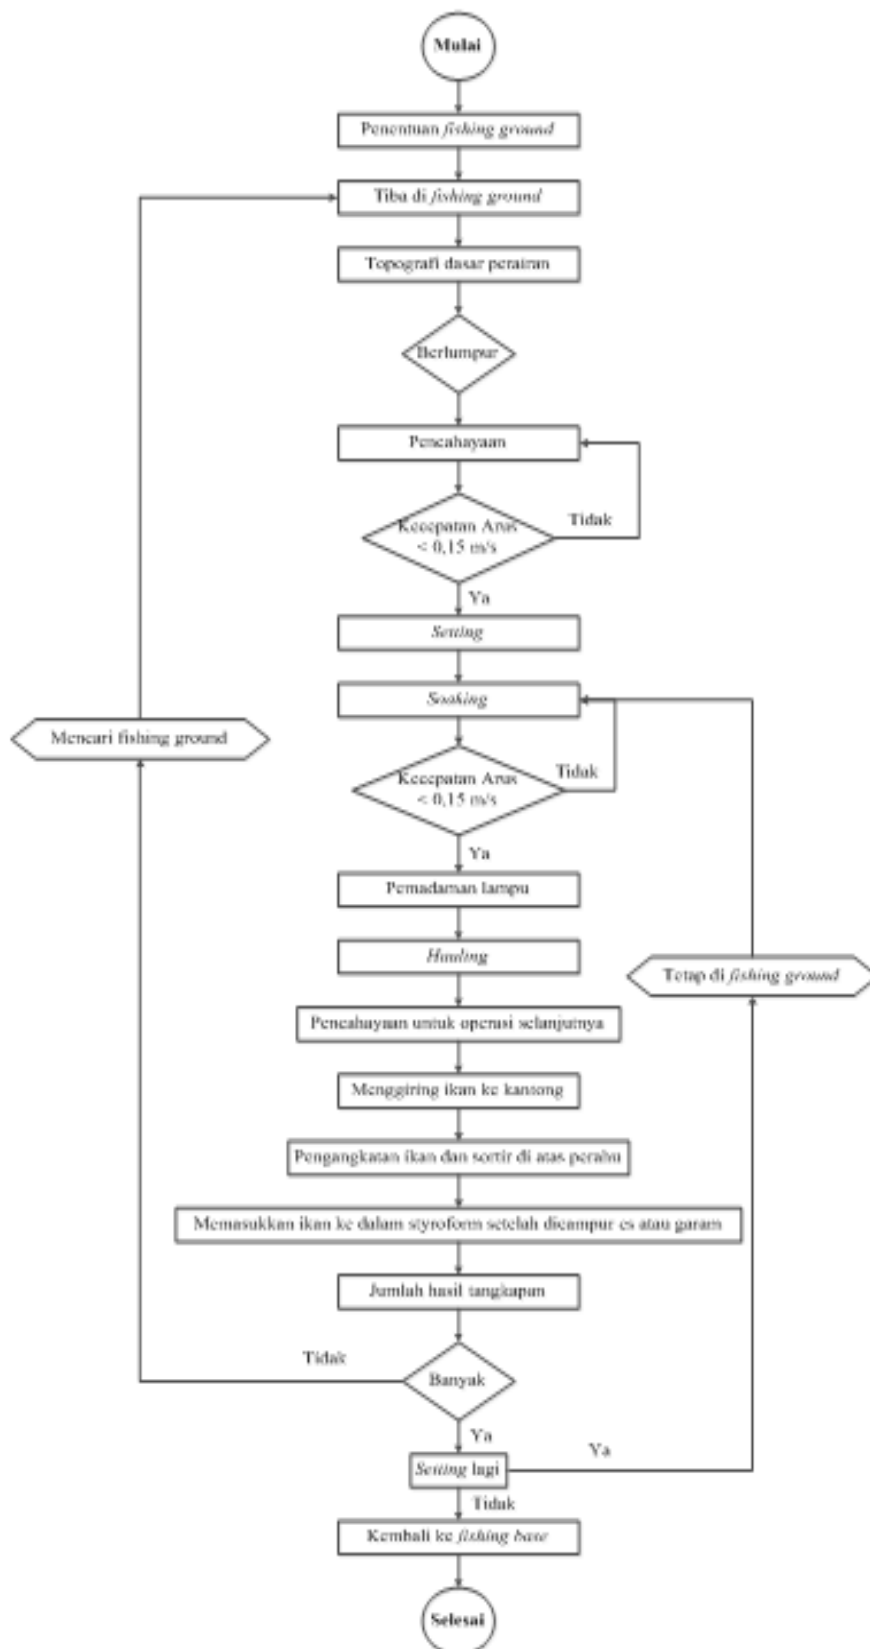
Mulai

Penentuan fishing ground

Tiba di fishing ground

Topografi dasar perairan

Berlumpur

Pencahayaan

Kecepatan Arus < 0,15 m/s

Tidak

Ya

Setting

Soaking

Mencari fishing ground

Kecepatan Arus < 0,15 m/s

Tidak

Ya

Pemadaman lampu

Hauling

Tetap di fishing ground

Pencahayaan untuk operasi selanjutnya

Menggiring ikan ke kantong

Pengangkatan ikan dan sortir di atas perahu

Memasukkan ikan ke dalam styroform setelah dicampur es atau garam

Jumlah hasil tangkapan

Tidak

Banyak

Ya

Ya

Setting lagi

Tidak

Kembali ke fishing base

Selesai